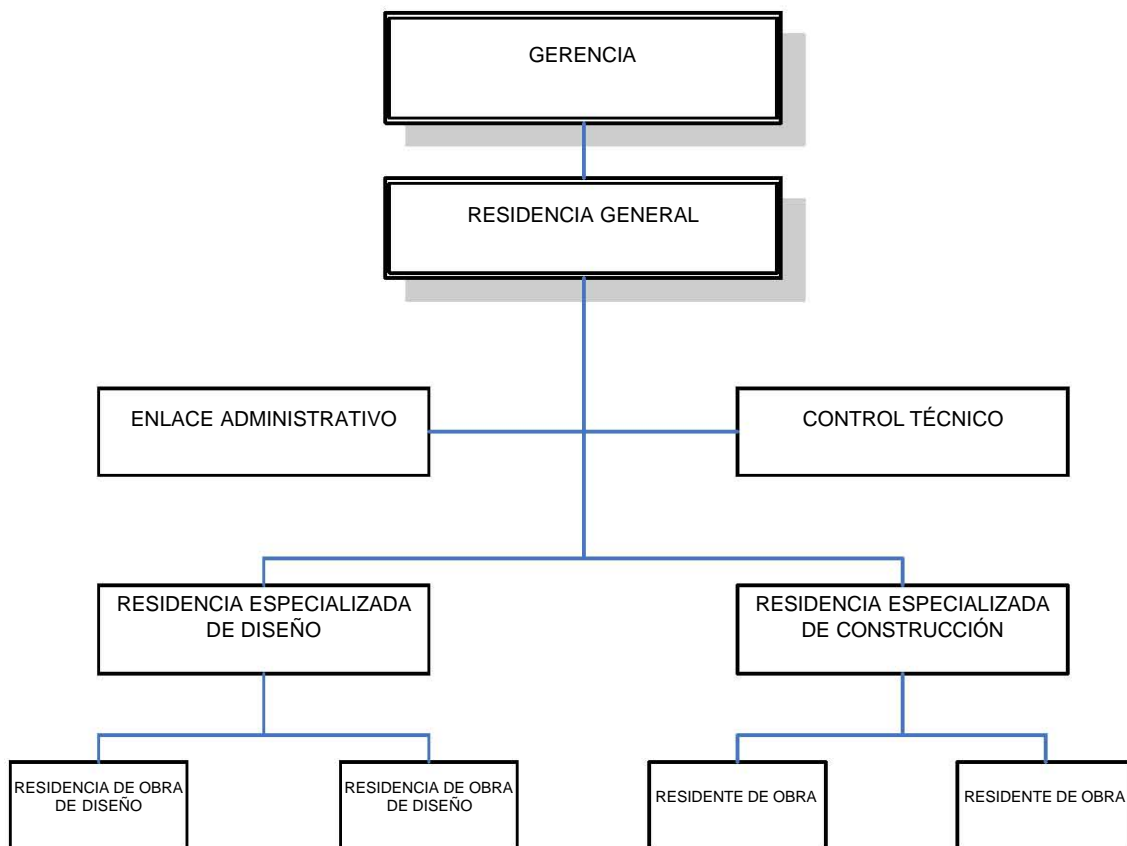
GERENCIA

RESIDENCIA GENERAL

ENLACE ADMINISTRATIVO

CONTROL TÉCNICO

RESIDENCIA ESPECIALIZADA DE DISEÑO

RESIDENCIA ESPECIALIZADA DE CONSTRUCCIÓN

RESIDENCIA DE OBRA DE DISEÑO

RESIDENCIA DE OBRA DE DISEÑO

RESIDENTE DE OBRA

RESIDENTE DE OBRA